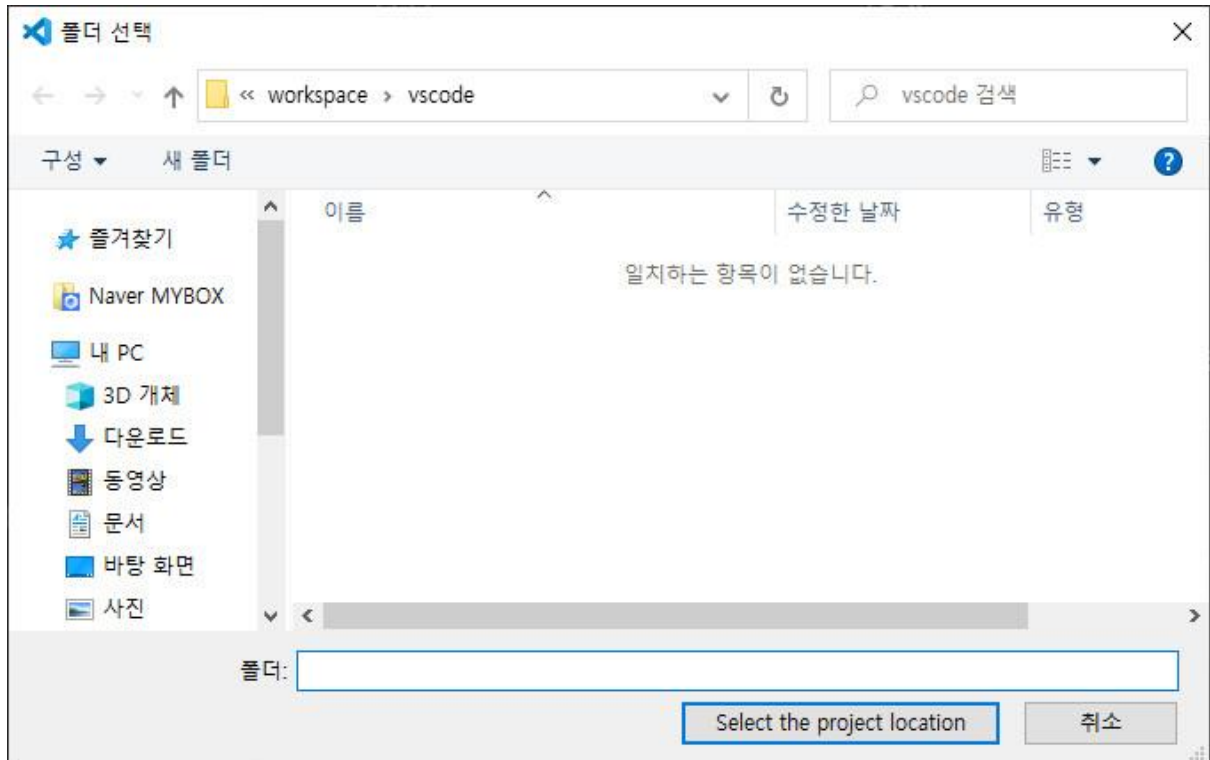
폴더 선택

« workspace › vscode

vscode 검색

구성 ▾
새 폴더

즐겨찾기
Naver MYBOX
내 PC
3D 개체
다운로드
동영상
문서
바탕 화면
사진

| 이름 | 수정한 날짜 | 유형 |
|---|---|---|

일치하는 항목이 없습니다.

폴더:

Select the project location
취소